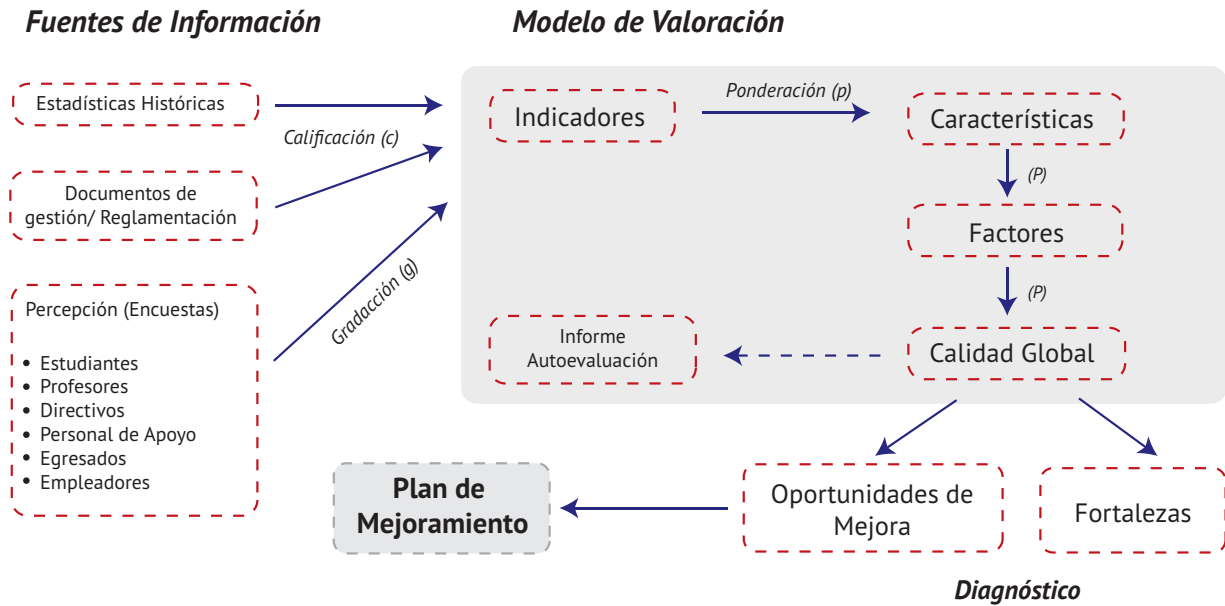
Fuentes de Información

Modelo de Valoración

Estadísticas Históricas

Calificación (c)

Documentos de gestión/ Reglamentación

Gradacción (g)

Percepción (Encuestas)

- Estudiantes
- Profesores
- Directivos
- Personal de Apoyo
- Egresados
- Empleadores

Indicadores

Ponderación (p)

Características

(P)

Factores

(P)

Informe Autoevaluación

Calidad Global

Plan de Mejoramiento

Oportunidades de Mejora

Fortalezas

Diagnóstico